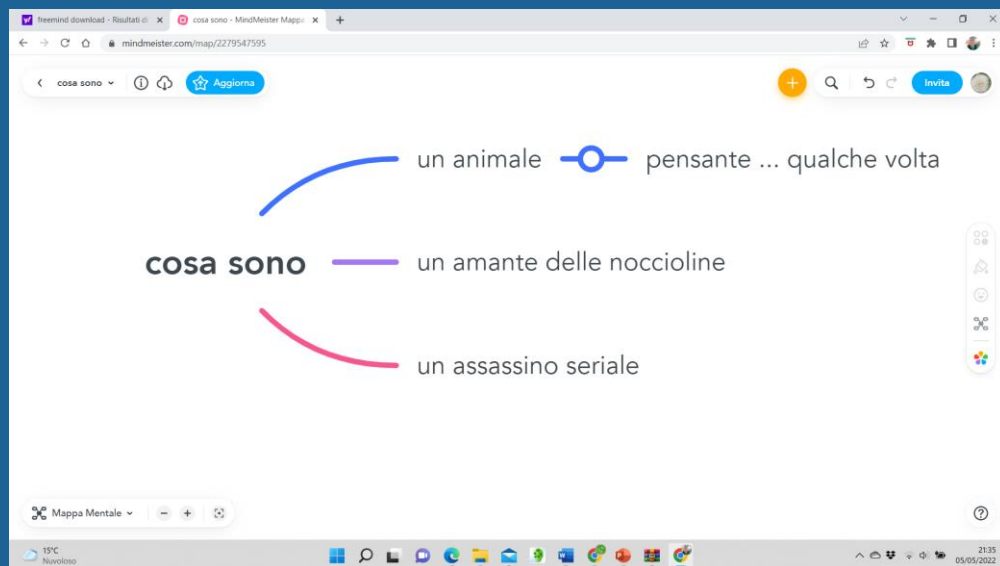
freemind download - Risultati di ×
cosa sono - MindMeister Mappa ×
+
mindmeister.com/map/2279547595

cosa sono
Aggiorna
Invita

un animale
pensante ... qualche volta
cosa sono
un amante delle noccioline
un assassino seriale

Mappa Mentale

15°C
Nuvoloso
21:35
05/05/2022